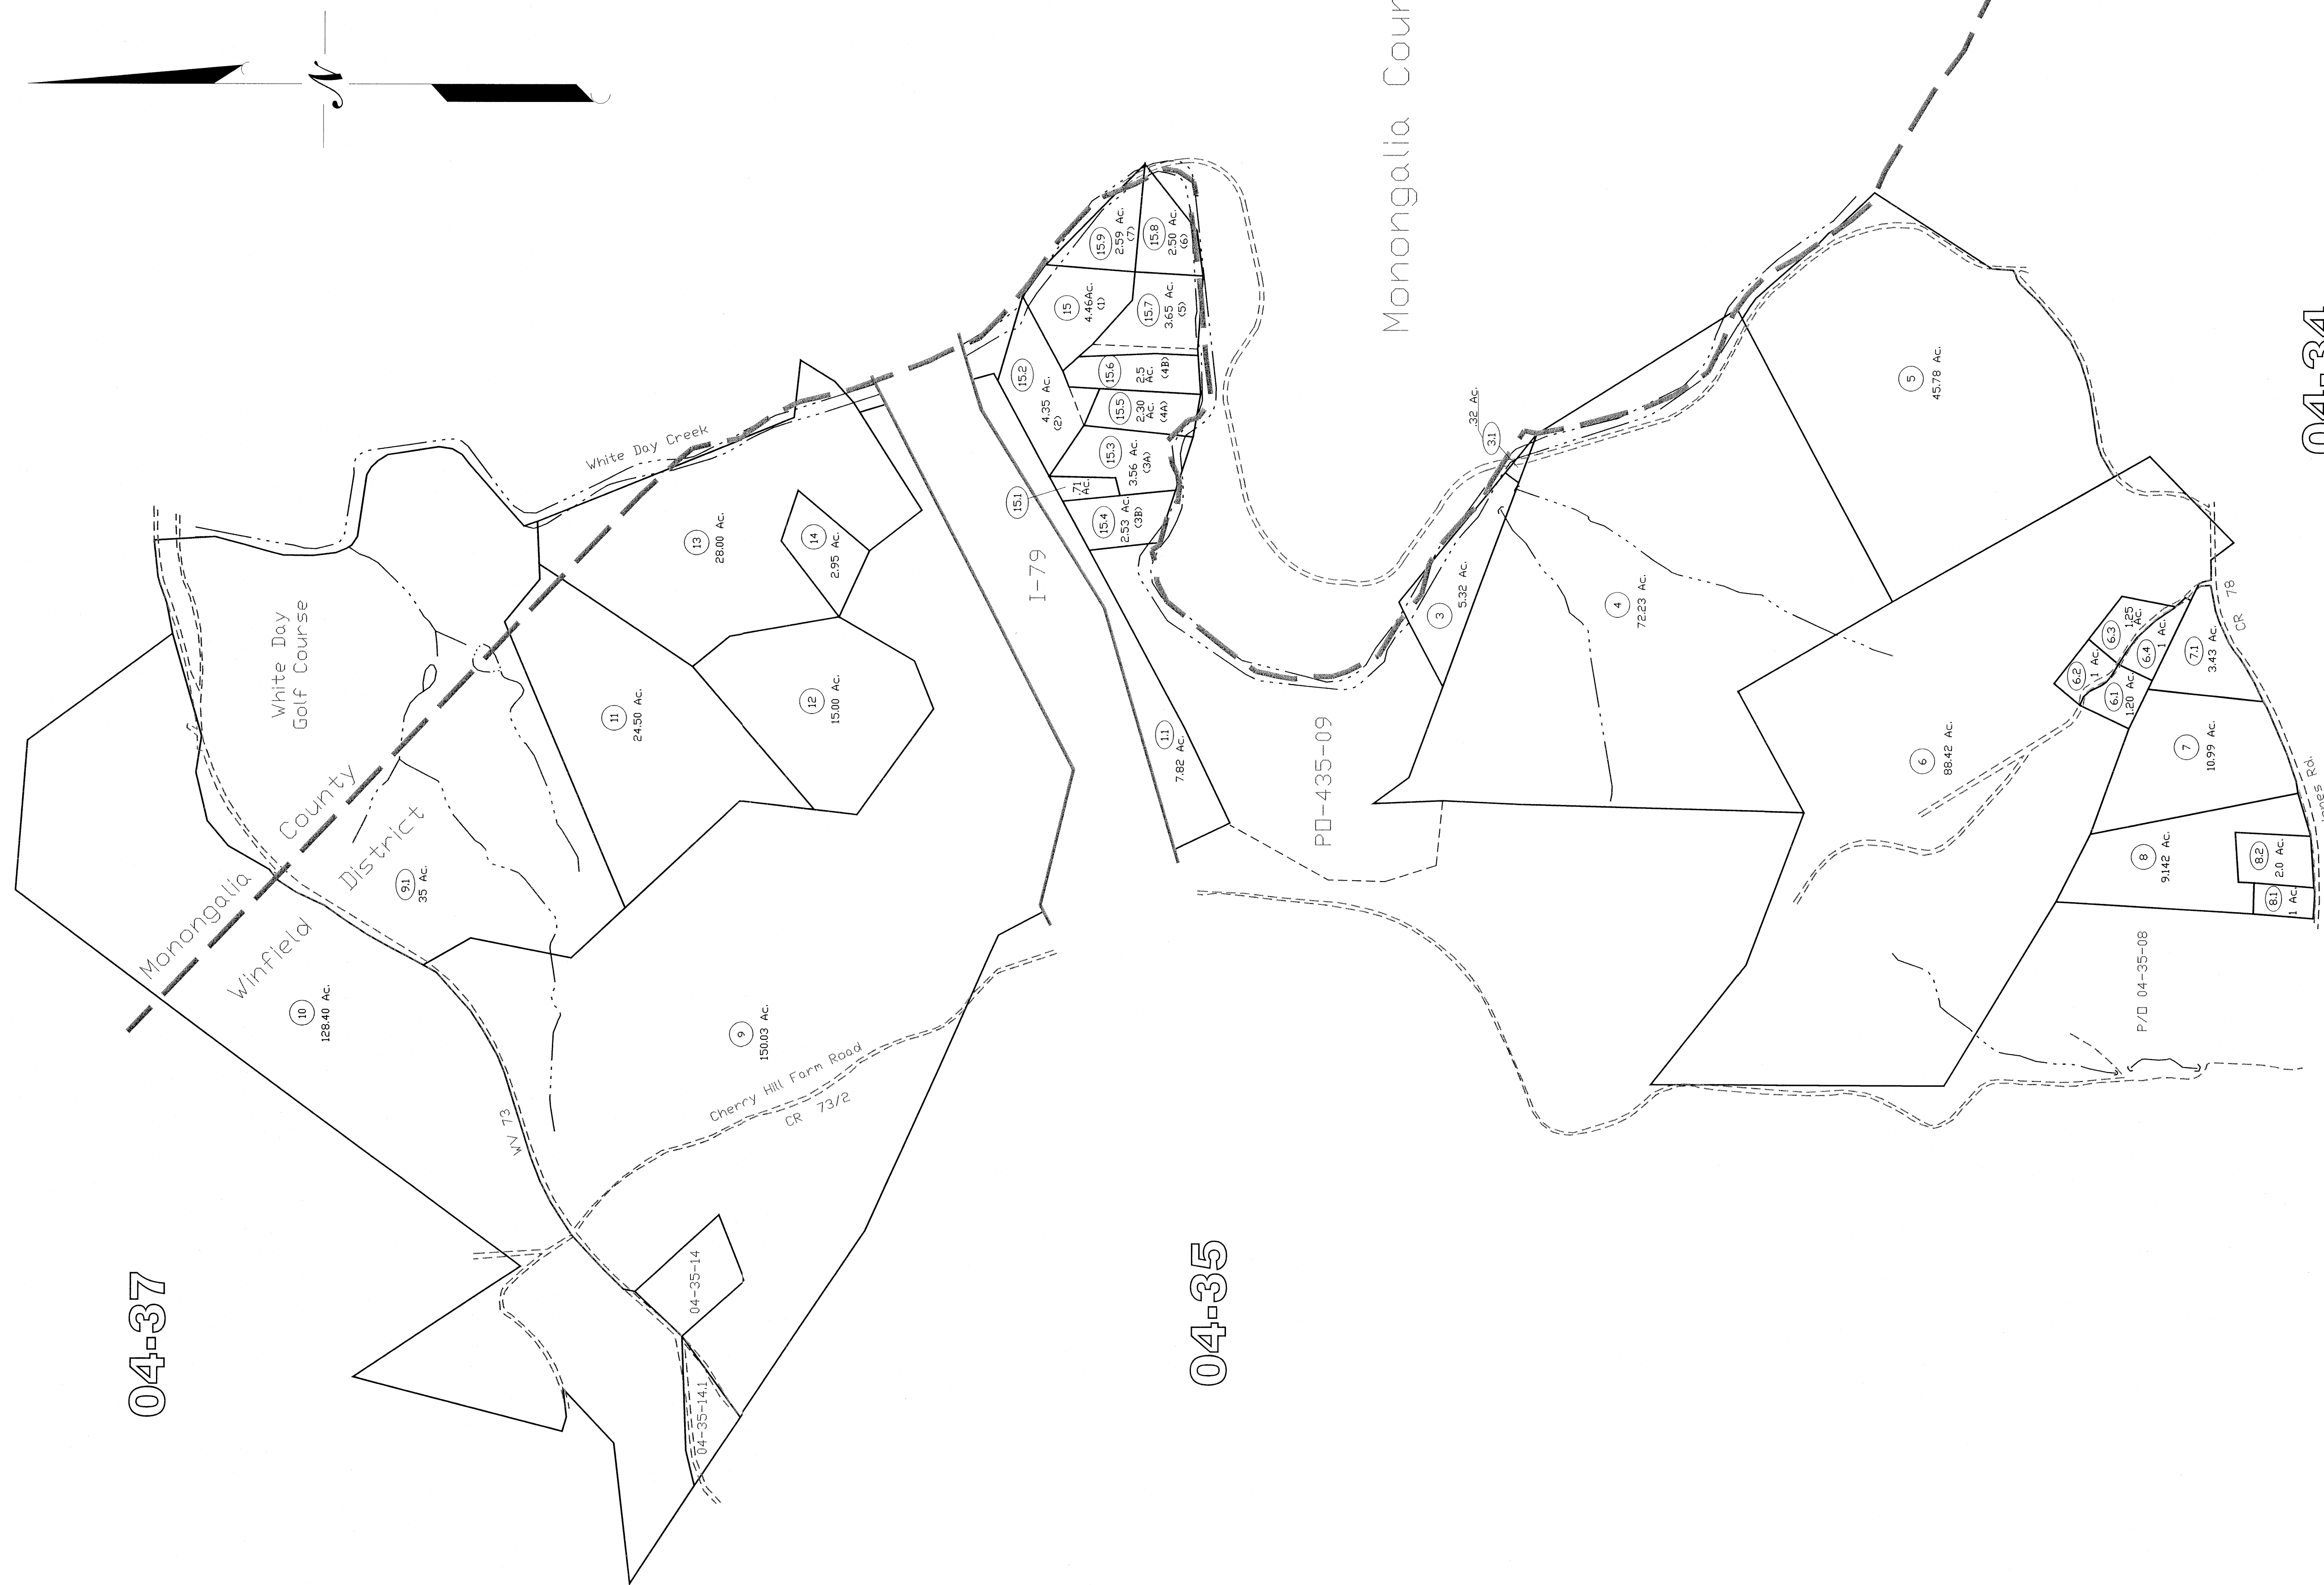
N

Monongalia Coun

04-34

White Day Creek

White Day Golf Course

Monongalia County

Winfield District

15.9
2.59 Ac.
(7)

15.8
2.50 Ac.
(6)

15
4.46Ac.
(1)

15.7
3.65 Ac.
(5)

15.2
4.35 Ac.
(2)

15.6
2.5 Ac.
(4B)

15.5
2.30 Ac.
(4A)

15.3
3.56 Ac.
(3A)

15.1
.71 Ac.

15.4
2.53 Ac.
(3B)

I-79

13
28.00 Ac.

14
2.95 Ac.

11
24.50 Ac.

12
15.00 Ac.

11
7.82 Ac.

9.1
35 Ac.

10
128.40 Ac.

9
150.03 Ac.

Cherry Hill Farm Road
CR 73/2

WV 73

04-35-14

04-35-14.1

04-37

04-35

PD-435-09

.32 Ac.
3.1

3
5.32 Ac.

4
72.23 Ac.

5
45.78 Ac.

6
88.42 Ac.

6.2
1 Ac.

6.3
1.25 Ac.

6.4
1 Ac.

6.1
1.20 Ac.

7.1
3.43 Ac.

CR 78

7
10.99 Ac.

8
9.142 Ac.

8.2
2.0 Ac.

8.1
1 Ac.

P/D 04-35-08

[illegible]nes Rd.